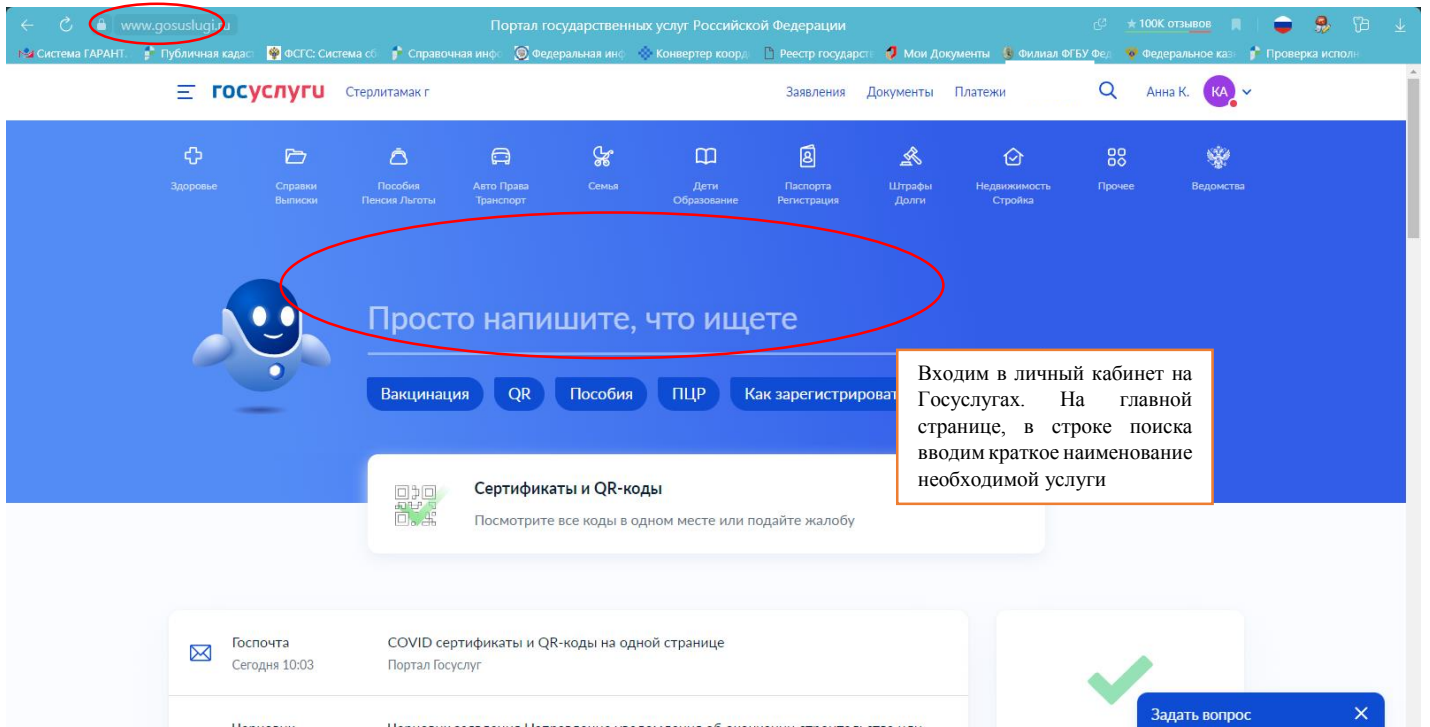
www.gosuslugi.ru Портал государственных услуг Российской Федерации ★100К отзывов

Система ГАРАНТ. Публичная кадаст ФСГС: Система сб Справочная инфо Федеральная инф Конвертер коорд Реестр государст Мои Документы Филиал ФГБУ Фед Федеральное каз Проверка исполн

госуслуги Стерлитамак г Заявления Документы Платежи Анна К. КА

Здоровье
Справки Выписки
Пособия Пенсия Льготы
Авто Права Транспорт
Семья
Дети Образование
Паспорта Регистрация
Штрафы Долги
Недвижимость Стройка
Прочее
Ведомства

Просто напишите, что ищете

Вакцинация QR Пособия ПЦР Как зарегистрироват

Входим в личный кабинет на Госуслугах. На главной странице, в строке поиска вводим краткое наименование необходимой услуги

Сертификаты и QR-коды
Посмотрите все коды в одном месте или подайте жалобу

Госпочта
Сегодня 10:03
COVID сертификаты и QR-коды на одной странице
Портал Госуслуг

Задать вопрос